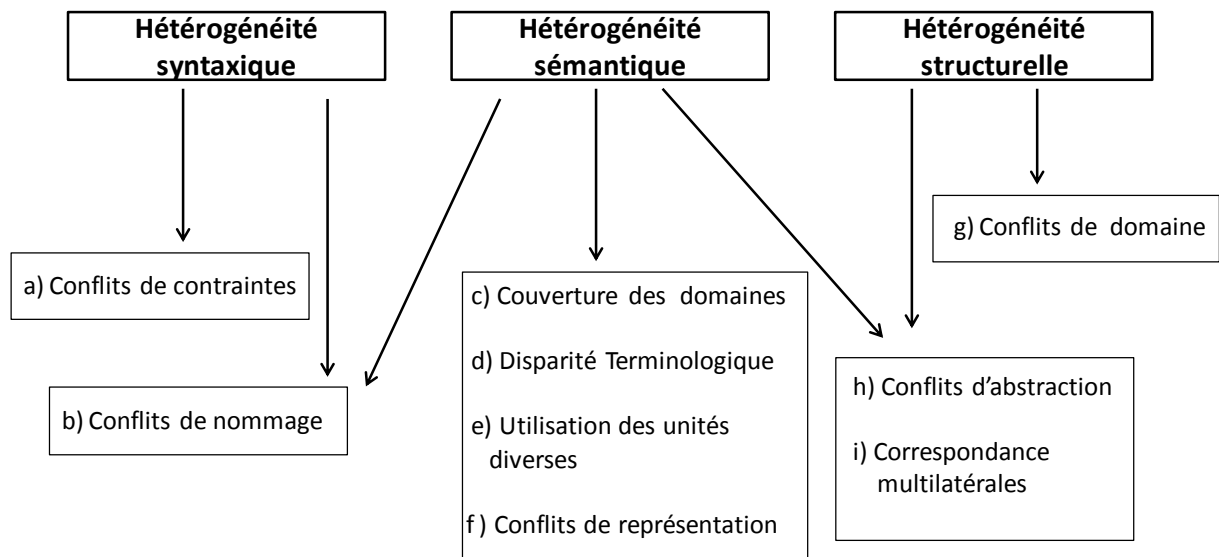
Hétérogénéité syntaxique

Hétérogénéité sémantique

Hétérogénéité structurelle

g) Conflits de domaine

a) Conflits de contraintes

c) Couverture des domaines

d) Disparité Terminologique

e) Utilisation des unités diverses

f ) Conflits de représentation

b) Conflits de nommage

h) Conflits d'abstraction

i) Correspondance multilatérales